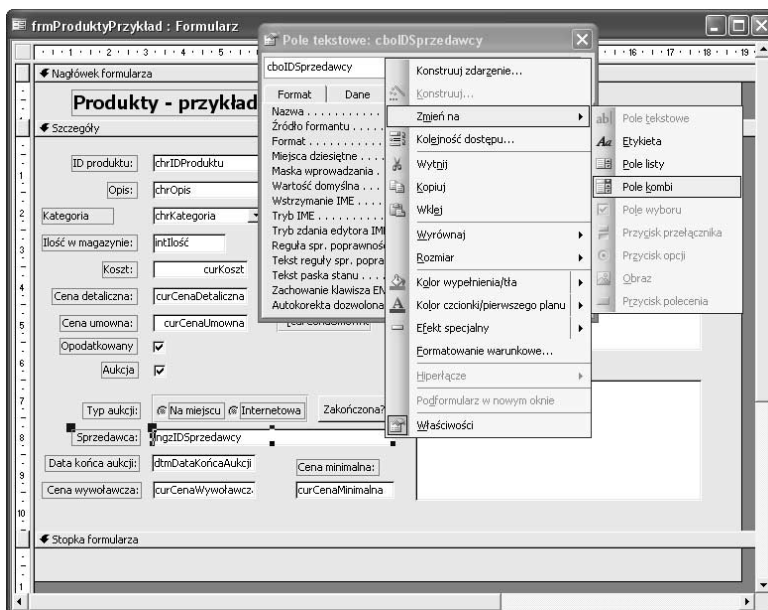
frmProduktyPrzykład : Formularz

Nagłówek formularza

Produkty - przykład

Szczegóły

ID produktu: chrIDProduktu
Opis: chrOpis
Kategoria chrKategoria
Ilość w magazynie: intIlość
Koszt: curKoszt
Cena detaliczna: curCenaDetaliczna
Cena umowna: curCenaUmowna
Opodatkowany
Aukcja
Typ aukcji: Na miejscu Internetowa Zakończona?
Sprzedawca: lngzIDSprzedawcy
Data końca aukcji: dtmDataKońcaAukcji
Cena minimalna:
Cena wywoławcza: curCenaWywoławcz
curCenaMinimalna

Stopka formularza

Pole tekstowe: cboIDSprzedawcy
cboIDSprzedawcy
Format Dane
Nazwa . . . . . . . . . .
Źródło formantu . . . .
Format . . . . . . . . . .
Miejsca dziesiętne . . .
Maska wprowadzania .
Wartość domyślna . . .
Wstrzymanie IME . . . .
Tryb IME . . . . . . . .
Tryb zdania edytora IM
Reguła spr. poprawnoś
Tekst reguły spr. popra
Tekst paska stanu . . .
Zachowanie klawisza EN
Autokorekta dozwolona

Konstruuj zdarzenie...
Konstruuj...
Zmień na
Kolejność dostępu...
Wytnij
Kopiuj
Wklej
Wyrównaj
Rozmiar
Kolor wypełnienia/tła
Kolor czcionki/pierwszego planu
Efekt specjalny
Formatowanie warunkowe...
Hiperłącze
Podformularz w nowym oknie
Właściwości

Pole tekstowe
Etykieta
Pole listy
Pole kombi
Pole wyboru
Przycisk przełącznika
Przycisk opcji
Obraz
Przycisk polecenia